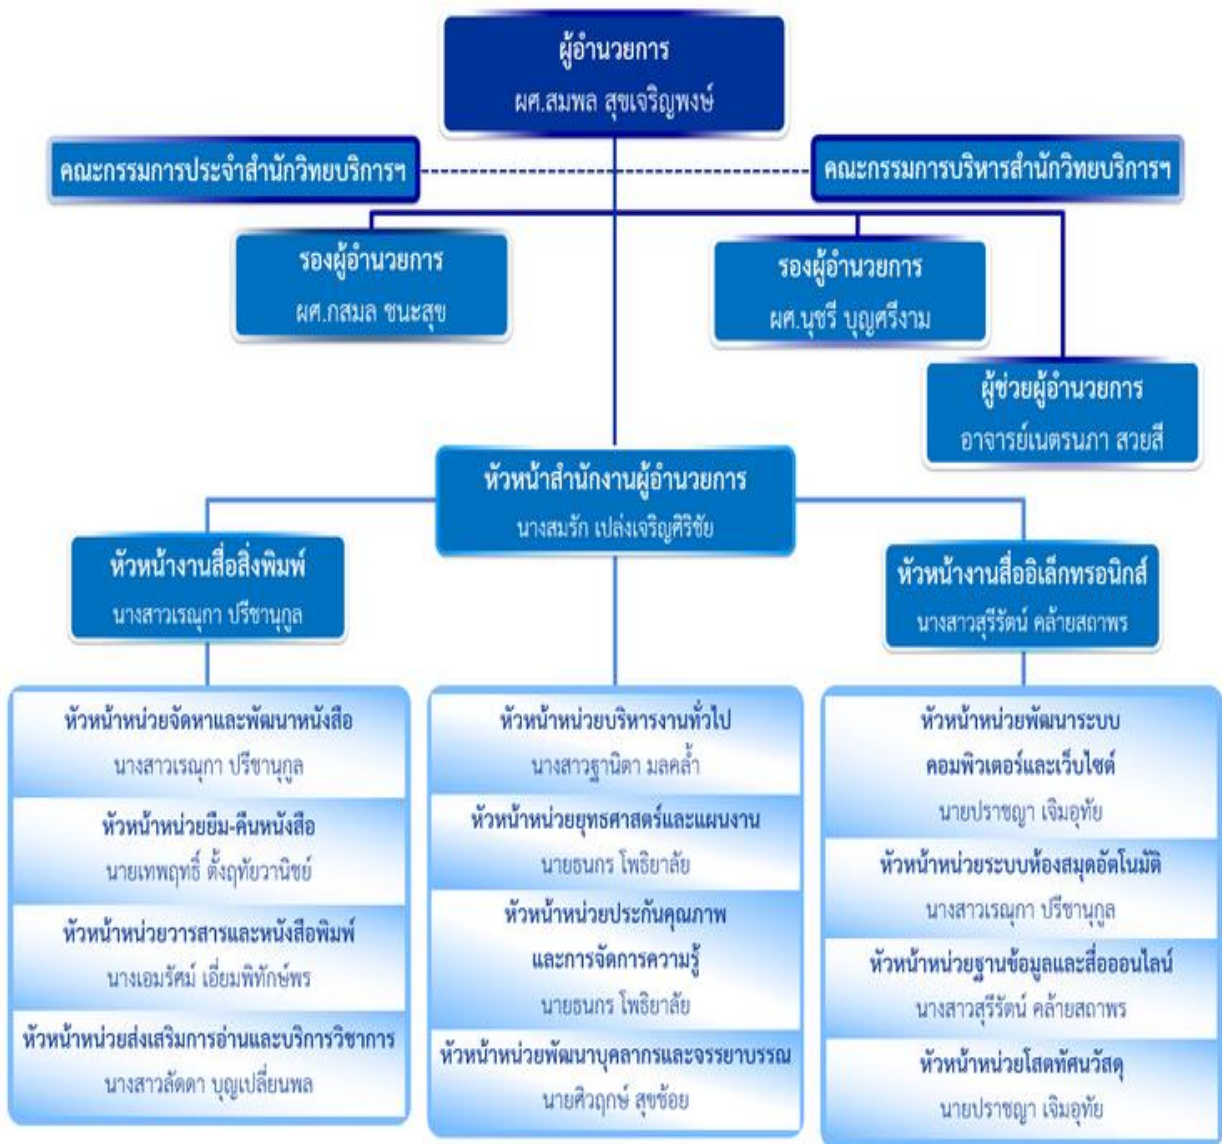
ผู้อำนวยการ
ผศ.สมพล สุขเจริญพงษ์

คณะกรรมการประจำสำนักวิทยบริการฯ

คณะกรรมการบริหารสำนักวิทยบริการฯ

รองผู้อำนวยการ
ผศ.กสมล ชนะสุข

รองผู้อำนวยการ
ผศ.นุชรี บุญศรีงาม

ผู้ช่วยผู้อำนวยการ
อาจารย์เนตรนภา สวยสี

หัวหน้าสำนักงานผู้อำนวยการ
นางสมรัก เปล่งเจริญศิริชัย

หัวหน้างานสื่อสิ่งพิมพ์
นางสาวเรณุกา ปรีชานุกูล

หัวหน้างานสื่ออิเล็กทรอนิกส์
นางสาวสุรีรัตน์ คล้ายสถาพร

หัวหน้าหน่วยจัดหาและพัฒนาหนังสือ
นางสาวเรณุกา ปรีชานุกูล

หัวหน้าหน่วยยืม-คืนหนังสือ
นายเทพฤทธิ์ ตั้งฤทัยวานิชย์

หัวหน้าหน่วยวารสารและหนังสือพิมพ์
นางเอมรัศม์ เอี่ยมพิทักษ์พร

หัวหน้าหน่วยส่งเสริมการอ่านและบริการวิชาการ
นางสาวลัดดา บุญเปลี่ยนพล

หัวหน้าหน่วยบริหารงานทั่วไป
นางสาวฐานิดา มลคล้ำ

หัวหน้าหน่วยยุทธศาสตร์และแผนงาน
นายธนกร โพธิยาลัย

หัวหน้าหน่วยประกันคุณภาพและการจัดการความรู้
นายธนกร โพธิยาลัย

หัวหน้าหน่วยพัฒนาบุคลากรและจรรยาบรรณ
นายศิวฤกษ์ สุขช้อย

หัวหน้าหน่วยพัฒนาระบบคอมพิวเตอร์และเว็บไซต์
นายปราชญา เจิมอุทัย

หัวหน้าหน่วยระบบห้องสมุดอัตโนมัติ
นางสาวเรณุกา ปรีชานุกูล

หัวหน้าหน่วยฐานข้อมูลและสื่อออนไลน์
นางสาวสุรีรัตน์ คล้ายสถาพร

หัวหน้าหน่วยโสตทัศนวัสดุ
นายปราชญา เจิมอุทัย